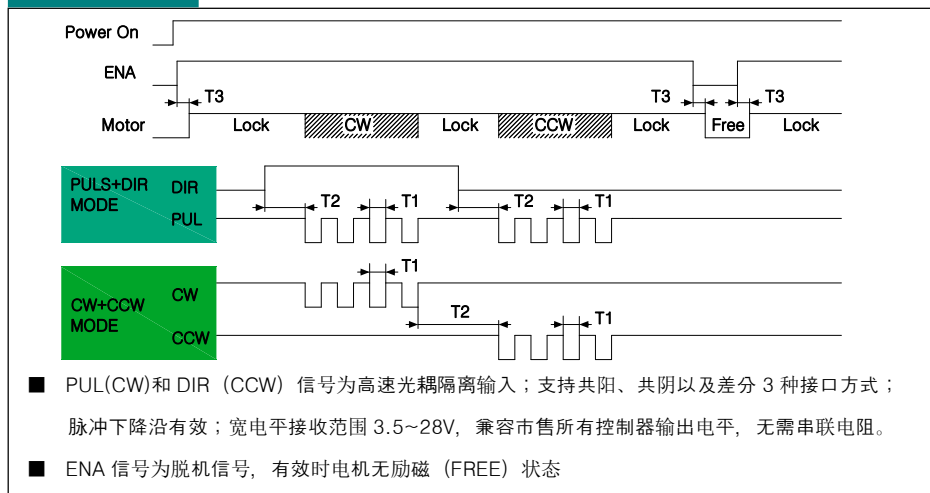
Power On

ENA

T3

T3

T3

Motor

Lock

CW

Lock

CCW

Lock

Free

Lock

PULS+DIR MODE

DIR

PUL

T2

T1

T2

T1

CW+CCW MODE

CW

CCW

T1

T2

T1

■ PUL(CW)和 DIR（CCW）信号为高速光耦隔离输入；支持共阳、共阴以及差分 3 种接口方式；脉冲下降沿有效；宽电平接收范围 3.5~28V，兼容市售所有控制器输出电平，无需串联电阻。

■ ENA 信号为脱机信号，有效时电机无励磁（FREE）状态